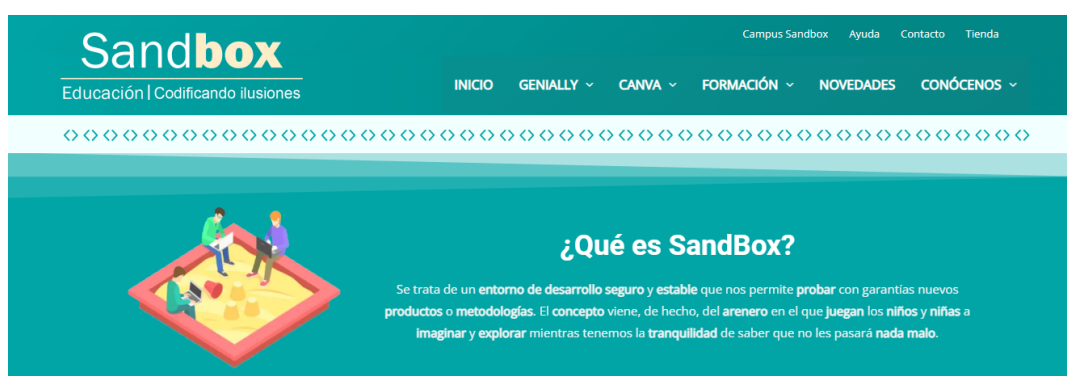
Sandbox
Educación | Codificando ilusiones

Campus Sandbox Ayuda Contacto Tienda

INICIO GENIALLY CANVA FORMACIÓN NOVEDADES CONÓCENOS

<> <> <> <> <> <> <> <> <> <> <> <> <> <> <> <> <> <> <> <> <> <> <> <> <> <> <> <> <> <> <> <> <> <> <> <> <> <> <> <> <> <> <> <> <> <> <> <> <> <>

¿Qué es SandBox?

Se trata de un entorno de desarrollo seguro y estable que nos permite probar con garantías nuevos productos o metodologías. El concepto viene, de hecho, del arenero en el que juegan los niños y niñas a imaginar y explorar mientras tenemos la tranquilidad de saber que no les pasará nada malo.